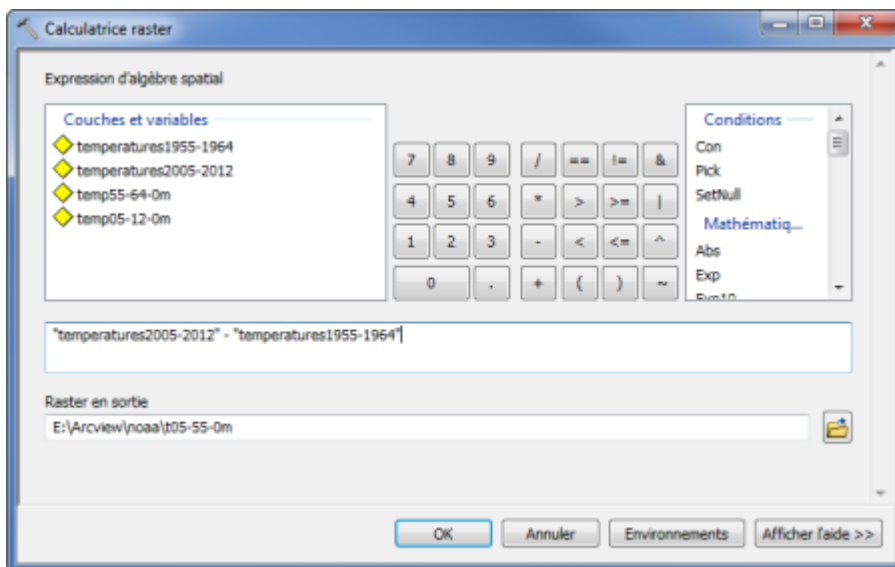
Calculatrice raster

Expression d'algèbre spatial

Couches et variables
temperatures1955-1964
temperatures2005-2012
temp55-64-0m
temp05-12-0m

7 8 9 / == != &
4 5 6 * > >= |
1 2 3 - < <= ^
0 . + ( ) ~

Conditions
Con
Pick
SetNull
Mathématiq...
Abs
Exp
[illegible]

"temperatures2005-2012" - "temperatures1955-1964"

Raster en sortie
E:\Arcview\noaa\t05-55-0m

OK Annuler Environnements Afficher l'aide >>